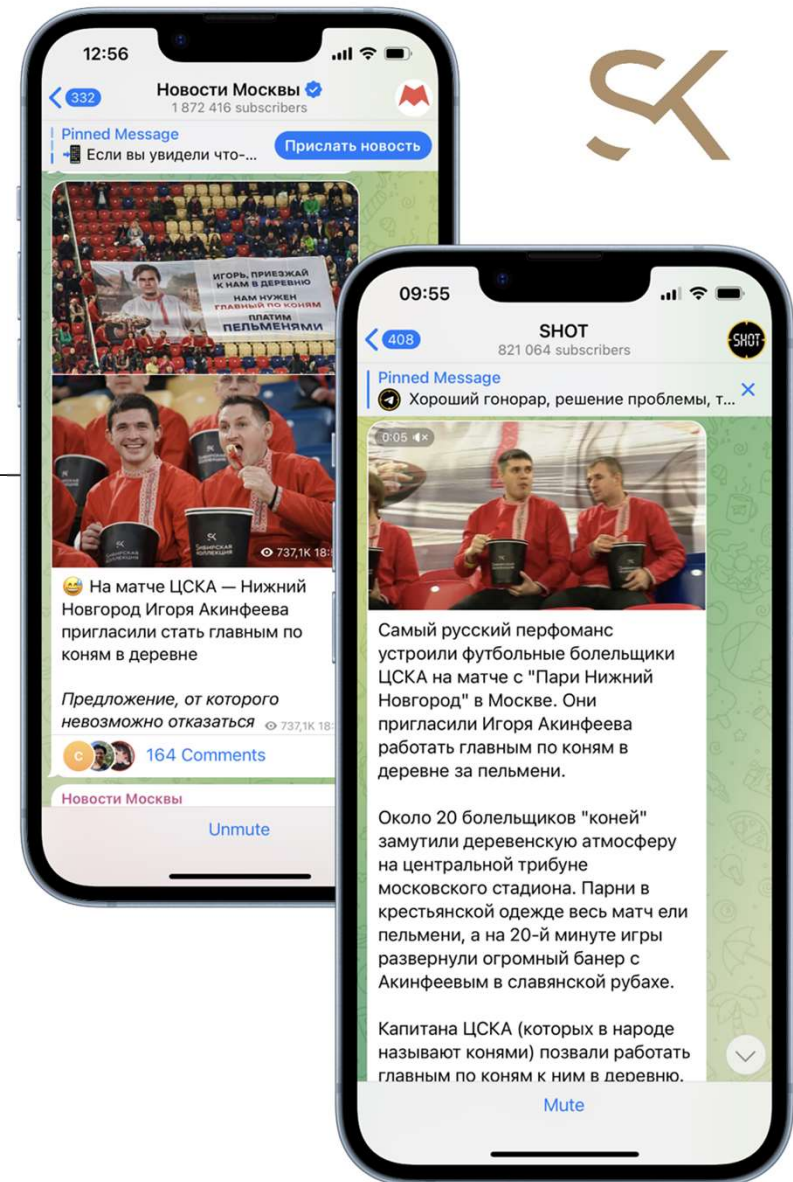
12:56

332

Новости Москвы
1 872 416 subscribers

Pinned Message
📲 Если вы увидели что-...

Прислать новость

ИГОРЬ, ПРИЕЗЖАЙ К НАМ В ДЕРЕВНЮ
НАМ НУЖЕН ГЛАВНЫЙ ПО КОНЯМ
ПЛАТИМ ПЕЛЬМЕНЯМИ

Сибирская коллекция

737,1K 18:

😅 На матче ЦСКА — Нижний Новгород Игоря Акинфеева пригласили стать главным по коням в деревне

Предложение, от которого невозможно отказаться 737,1K 18:

164 Comments

Новости Москвы

Unmute

SK

09:55

408

SHOT
821 064 subscribers

SHOT

Pinned Message
Хороший гонорар, решение проблемы, т...

0:05

Самый русский перфоманс устроили футбольные болельщики ЦСКА на матче с "Пари Нижний Новгород" в Москве. Они пригласили Игоря Акинфеева работать главным по коням в деревне за пельмени.

Около 20 болельщиков "коней" замутили деревенскую атмосферу на центральной трибуне московского стадиона. Парни в крестьянской одежде весь матч ели пельмени, а на 20-й минуте игры развернули огромный банер с Акинфеевым в славянской рубахе.

Капитана ЦСКА (которых в народе называют конями) позвали работать главным по коням к ним в деревню.

Mute